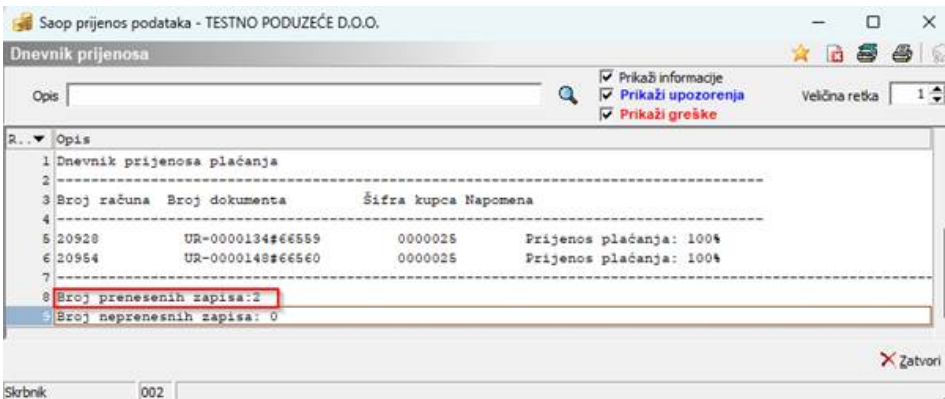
Saop prijenos podataka - TESTNO PODUZEĆE D.O.O.

Dnevnik prijenosa

Opis

Prikaži informacije
Prikaži upozorenja
Prikaži greške

Veličina retka 1

| R.. | Opis |
|---|---|
| 1 | Dnevnik prijenosa plaćanja |
| 2 | ------------------------------------------------------------ |
| 3 | Broj računa Broj dokumenta Šifra kupca Napomena |
| 4 | ------------------------------------------------------------ |
| 5 | 20928 UR-0000134#66559 0000025 Prijenos plaćanja: 100% |
| 6 | 20954 UR-0000148#66560 0000025 Prijenos plaćanja: 100% |
| 7 | ------------------------------------------------------------ |
| 8 | Broj prenesenih zapisa:2 |
| 9 | Broj neprenesnih zapisa: 0 |

Zatvori

Skrbnik 002